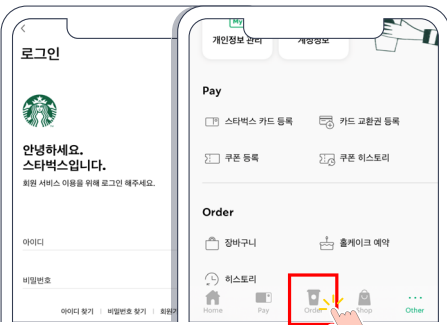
<

로그인

안녕하세요.
스타벅스입니다.

회원 서비스 이용을 위해 로그인 해주세요.

아이디

비밀번호

아이디 찾기 | 비밀번호 찾기 | 회원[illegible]

My

개인정보 관리

계정정보

Pay

스타벅스 카드 등록

카드 교환권 등록

쿠폰 등록

쿠폰 히스토리

Order

장바구니

홀케이크 예약

히스토리

Home

Pay

Order

Shop

Other